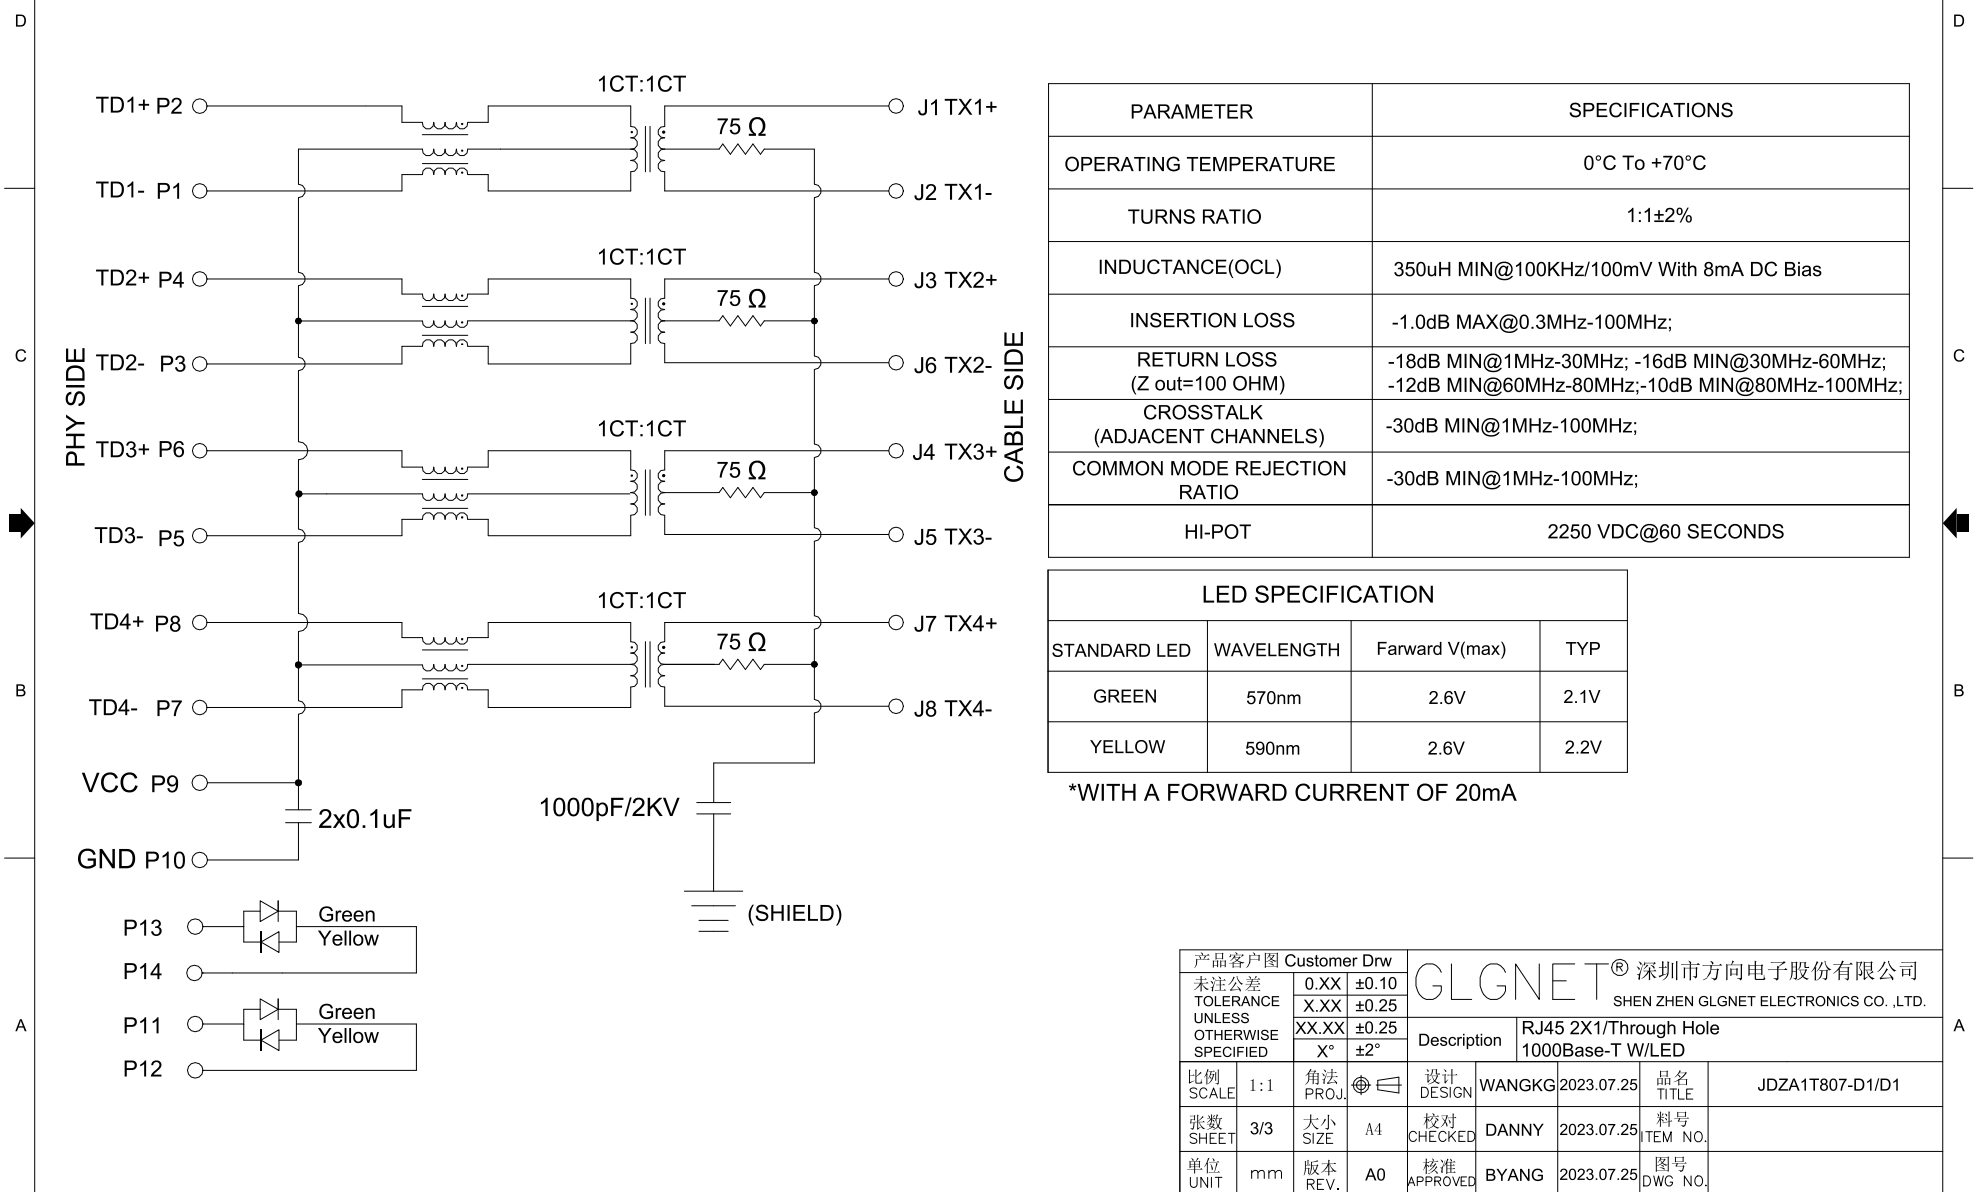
D D

C C

B B

A A

1CT:1CT

TD1+ P2

75 Ω

J1 TX1+

TD1- P1

J2 TX1-

1CT:1CT

TD2+ P4

75 Ω

J3 TX2+

TD2- P3

J6 TX2-

PHY SIDE

CABLE SIDE

1CT:1CT

TD3+ P6

75 Ω

J4 TX3+

TD3- P5

J5 TX3-

1CT:1CT

TD4+ P8

75 Ω

J7 TX4+

TD4- P7

J8 TX4-

VCC P9

2x0.1uF

1000pF/2KV

GND P10

(SHIELD)

P13 Green Yellow

P14

P11 Green Yellow

P12

| PARAMETER | SPECIFICATIONS |
|---|---|
| OPERATING TEMPERATURE | 0°C To +70°C |
| TURNS RATIO | 1:1±2% |
| INDUCTANCE(OCL) | 350uH MIN@100KHz/100mV With 8mA DC Bias |
| INSERTION LOSS | -1.0dB MAX@0.3MHz-100MHz; |
| RETURN LOSS (Z out=100 OHM) | -18dB MIN@1MHz-30MHz; -16dB MIN@30MHz-60MHz; -12dB MIN@60MHz-80MHz;-10dB MIN@80MHz-100MHz; |
| CROSSTALK (ADJACENT CHANNELS) | -30dB MIN@1MHz-100MHz; |
| COMMON MODE REJECTION RATIO | -30dB MIN@1MHz-100MHz; |
| HI-POT | 2250 VDC@60 SECONDS |

LED SPECIFICATION

| STANDARD LED | WAVELENGTH | Farward V(max) | TYP |
|---|---|---|---|
| GREEN | 570nm | 2.6V | 2.1V |
| YELLOW | 590nm | 2.6V | 2.2V |

*WITH A FORWARD CURRENT OF 20mA

| 产品客户图 Customer Drw | | | GLGNET® 深圳市方向电子股份有限公司 SHEN ZHEN GLGNET ELECTRONICS CO. ,LTD. | | | |
|---|---|---|---|---|---|---|
| 未注公差 TOLERANCE UNLESS OTHERWISE SPECIFIED | 0.XX | ±0.10 | | | | |
| | X.XX | ±0.25 | | | | |
| | XX.XX | ±0.25 | Description | RJ45 2X1/Through Hole 1000Base-T W/LED | | |
| | X° | ±2° | | | | |
| 比例 SCALE 1:1 | 角法 PROJ. | | 设计 DESIGN | WANGKG | 2023.07.25 | 品名 TITLE JDZA1T807-D1/D1 |
| 张数 SHEET 3/3 | 大小 SIZE | A4 | 校对 CHECKED | DANNY | 2023.07.25 | 料号 ITEM NO. |
| 单位 UNIT mm | 版本 REV. | A0 | 核准 APPROVED | BYANG | 2023.07.25 | 图号 DWG NO. |